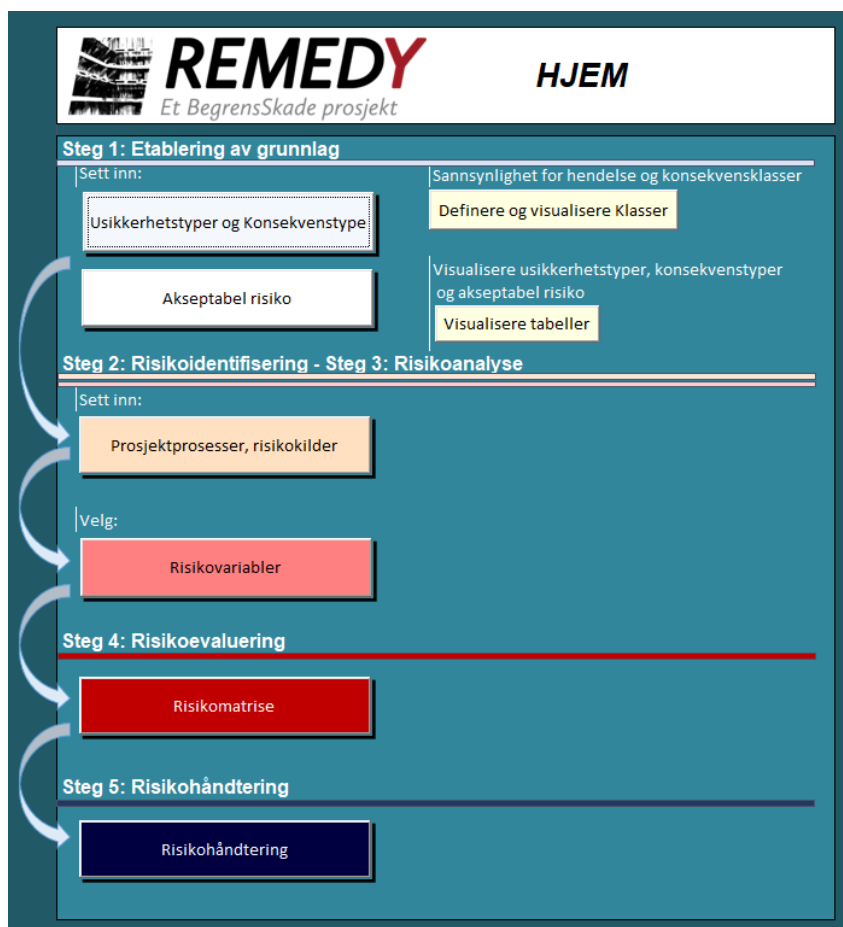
REMEDY
Et BegrensSkade prosjekt

HJEM

Steg 1: Etablering av grunnlag

Sett inn:

Usikkerhetstyper og Konsekvenstype

Akseptabel risiko

Sannsynlighet for hendelse og konsekvensklasser

Definere og visualisere Klasser

Visualisere usikkerhetstyper, konsekvenstyper og akseptabel risiko

Visualisere tabeller

Steg 2: Risikoidentifisering - Steg 3: Risikoanalyse

Sett inn:

Prosjektprosesser, risikokilder

Velg:

Risikovariabler

Steg 4: Risikoevaluering

Risikomatrise

Steg 5: Risikohåndtering

Risikohåndtering